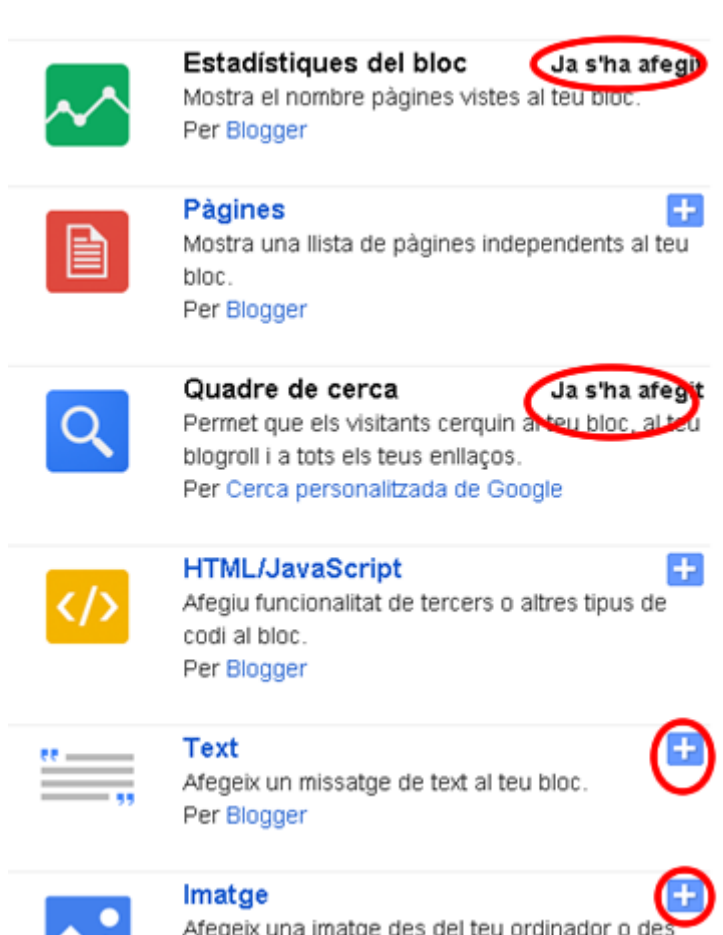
Estadístiques del bloc

Ja s'ha afegit

Mostra el nombre pàgines vistes al teu bloc.

Per Blogger

Pàgines

Mostra una llista de pàgines independents al teu bloc.

Per Blogger

Quadre de cerca

Ja s'ha afegit

Permet que els visitants cerquin al teu bloc, al teu blogroll i a tots els teus enllaços.

Per Cerca personalitzada de Google

HTML/JavaScript

Afegiu funcionalitat de tercers o altres tipus de codi al bloc.

Per Blogger

Text

Afegeix un missatge de text al teu bloc.

Per Blogger

Imatge

Afegeix una imatge des del teu ordinador o des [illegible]